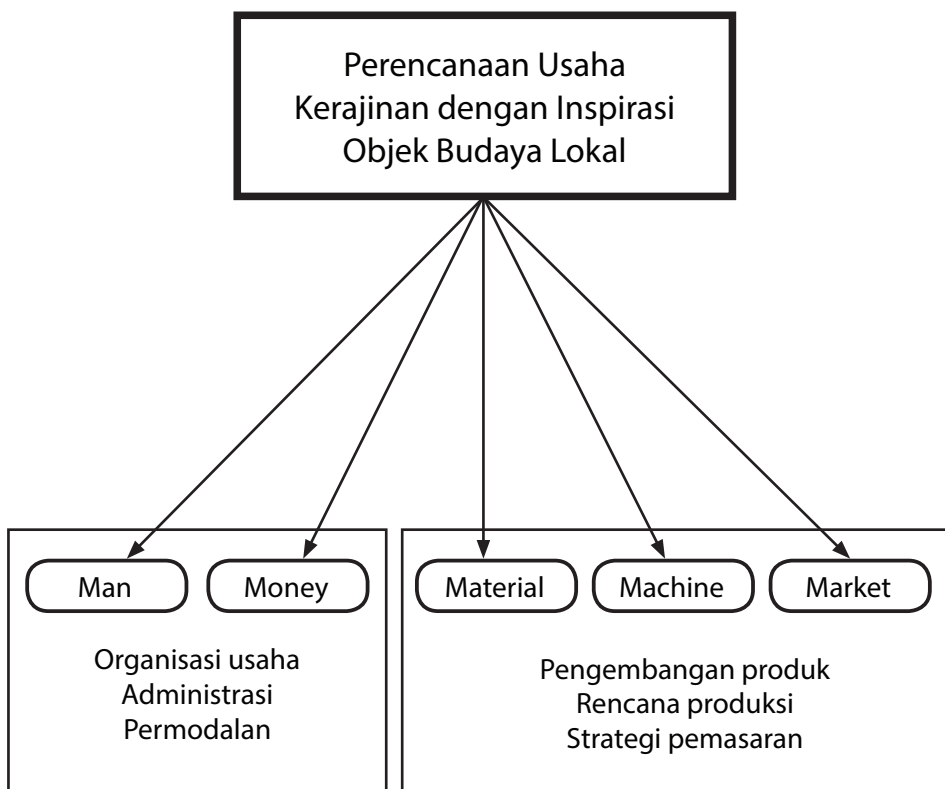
Perencanaan Usaha Kerajinan dengan Inspirasi Objek Budaya Lokal

Man

Money

Organisasi usaha
Administrasi
Permodalan

Material

Machine

Market

Pengembangan produk
Rencana produksi
Strategi pemasaran